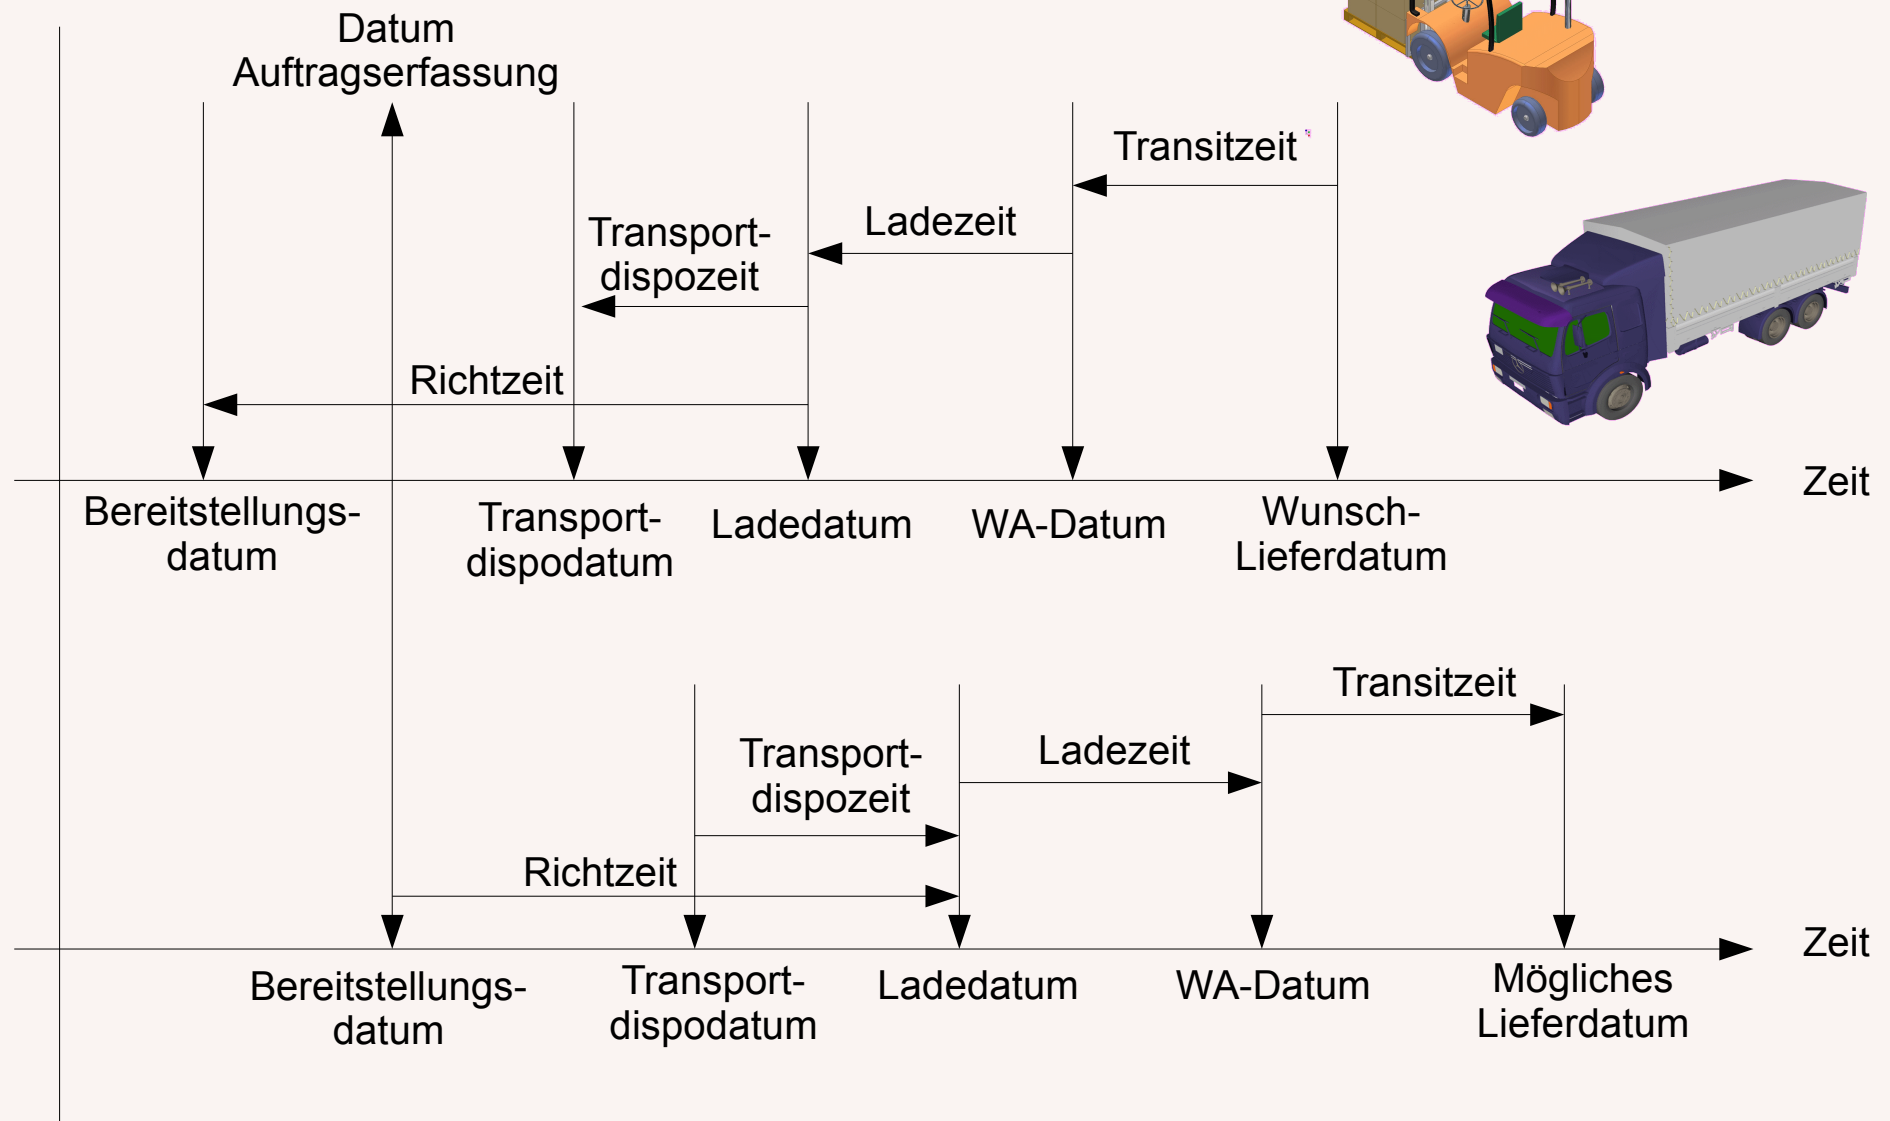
Datum Auftragserfassung

Transitzeit

Ladezeit

Transport-dispozeit

Richtzeit

Zeit

Bereitstellungs-datum

Transport-dispodatum

Ladedatum

WA-Datum

Wunsch-Lieferdatum

Transitzeit

Ladezeit

Transport-dispozeit

Richtzeit

Zeit

Bereitstellungs-datum

Transport-dispodatum

Ladedatum

WA-Datum

Mögliches Lieferdatum